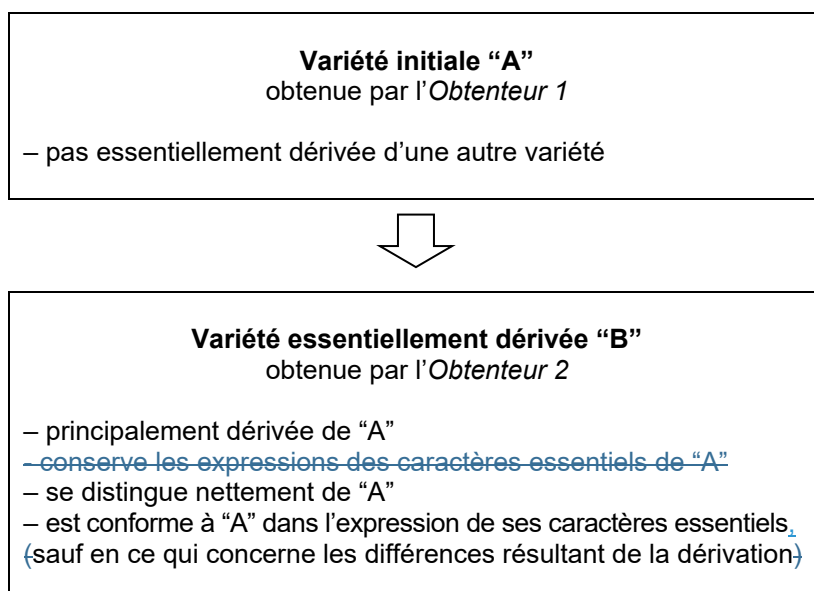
**Variété initiale “A”**
obtenue par l’*Obtenteur 1*

– pas essentiellement dérivée d’une autre variété

**Variété essentiellement dérivée “B”**
obtenue par l’*Obtenteur 2*

– principalement dérivée de “A”
~~– conserve les expressions des caractères essentiels de “A”~~
– se distingue nettement de “A”
– est conforme à “A” dans l’expression de ses caractères essentiels, ~~(~~sauf en ce qui concerne les différences résultant de la dérivation~~)~~